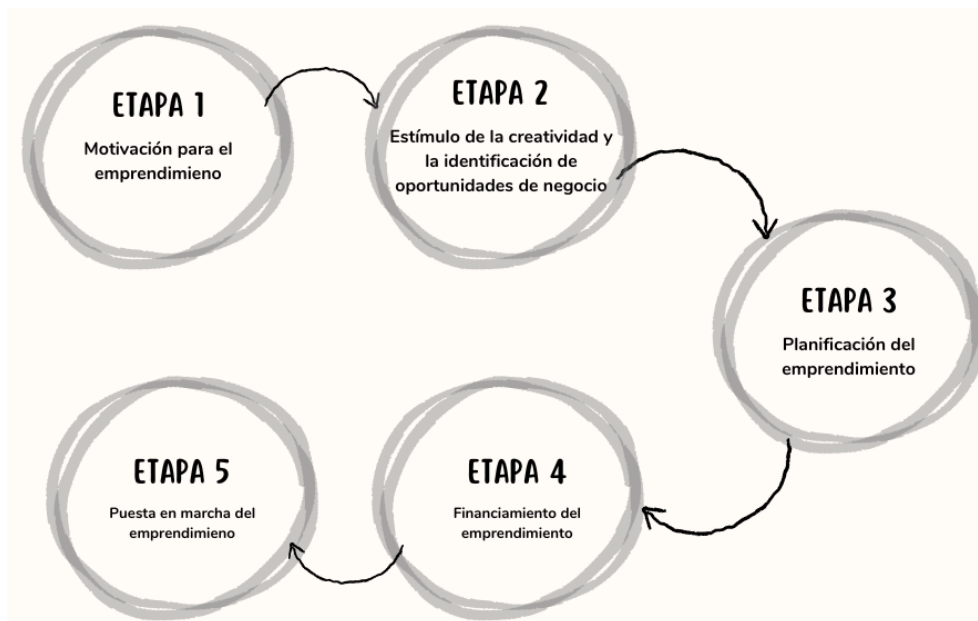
ETAPA 1

Motivación para el emprendimieno

ETAPA 2

Estímulo de la creatividad y la identificación de oportunidades de negocio

ETAPA 3

Planificación del emprendimiento

ETAPA 4

Financiamiento del emprendimiento

ETAPA 5

Puesta en marcha del emprendimieno